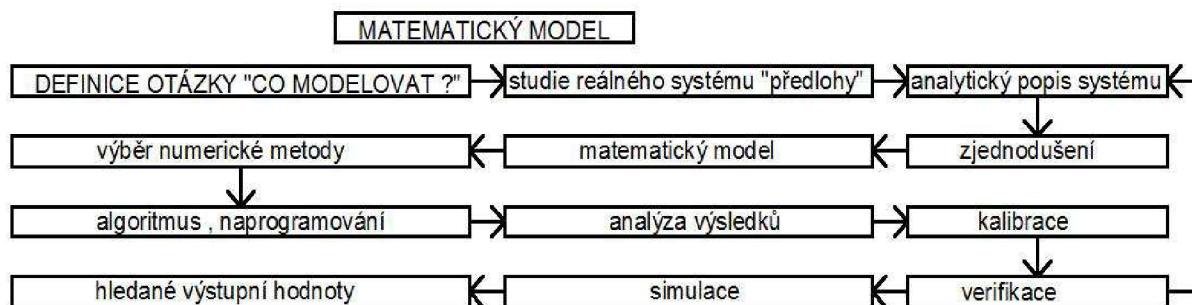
MATEMATICKÝ MODEL

DEFINICE OTÁZKY "CO MODELOVAT ?"

studie reálného systému "předlohy"

analytický popis systému

výběr numerické metody

matematický model

zjednodušení

algoritmus , naprogramování

analýza výsledků

kalibrace

hledané výstupní hodnoty

simulace

verifikace